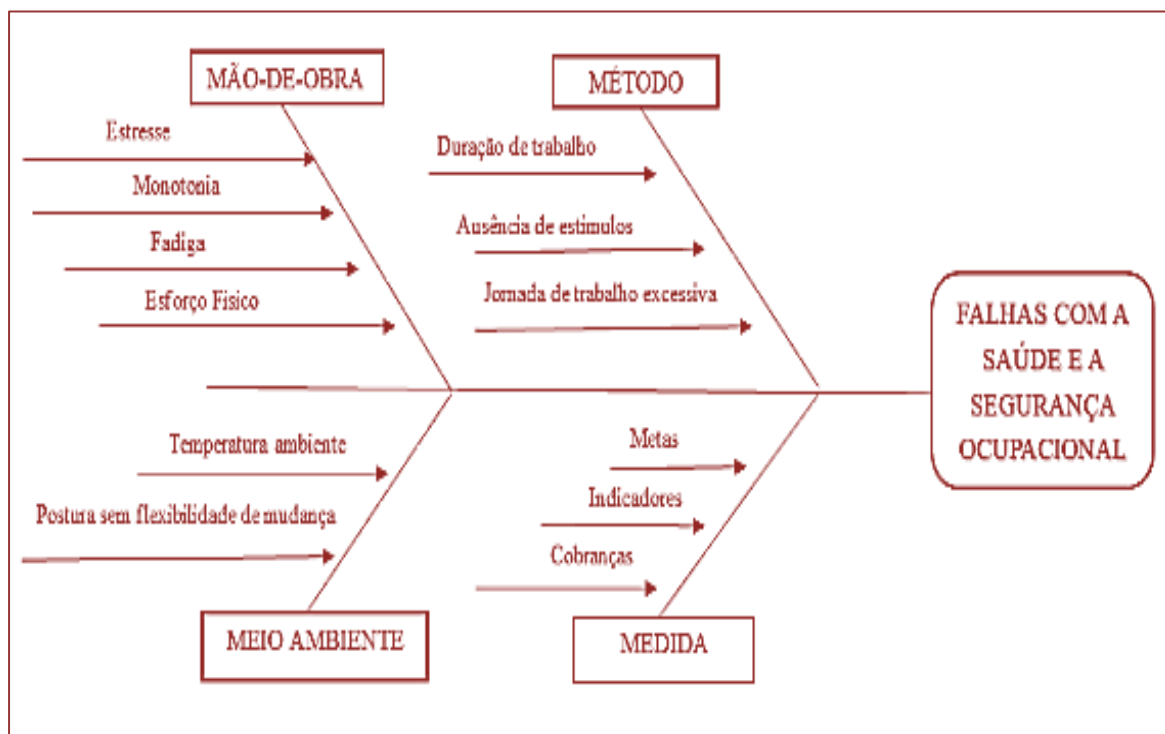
MÃO-DE-OBRA

Estresse

Monotonia

Fadiga

Esforço Fisico

MÉTODO

Duração de trabalho

Ausência de estimulos

Jornada de trabalho excessiva

FALHAS COM A SAÚDE E A SEGURANÇA OCUPACIONAL

Temperatura ambiente

Postura sem flexibilidade de mudança

MEIO AMBIENTE

Metas

Indicadores

Cobranças

MEDIDA